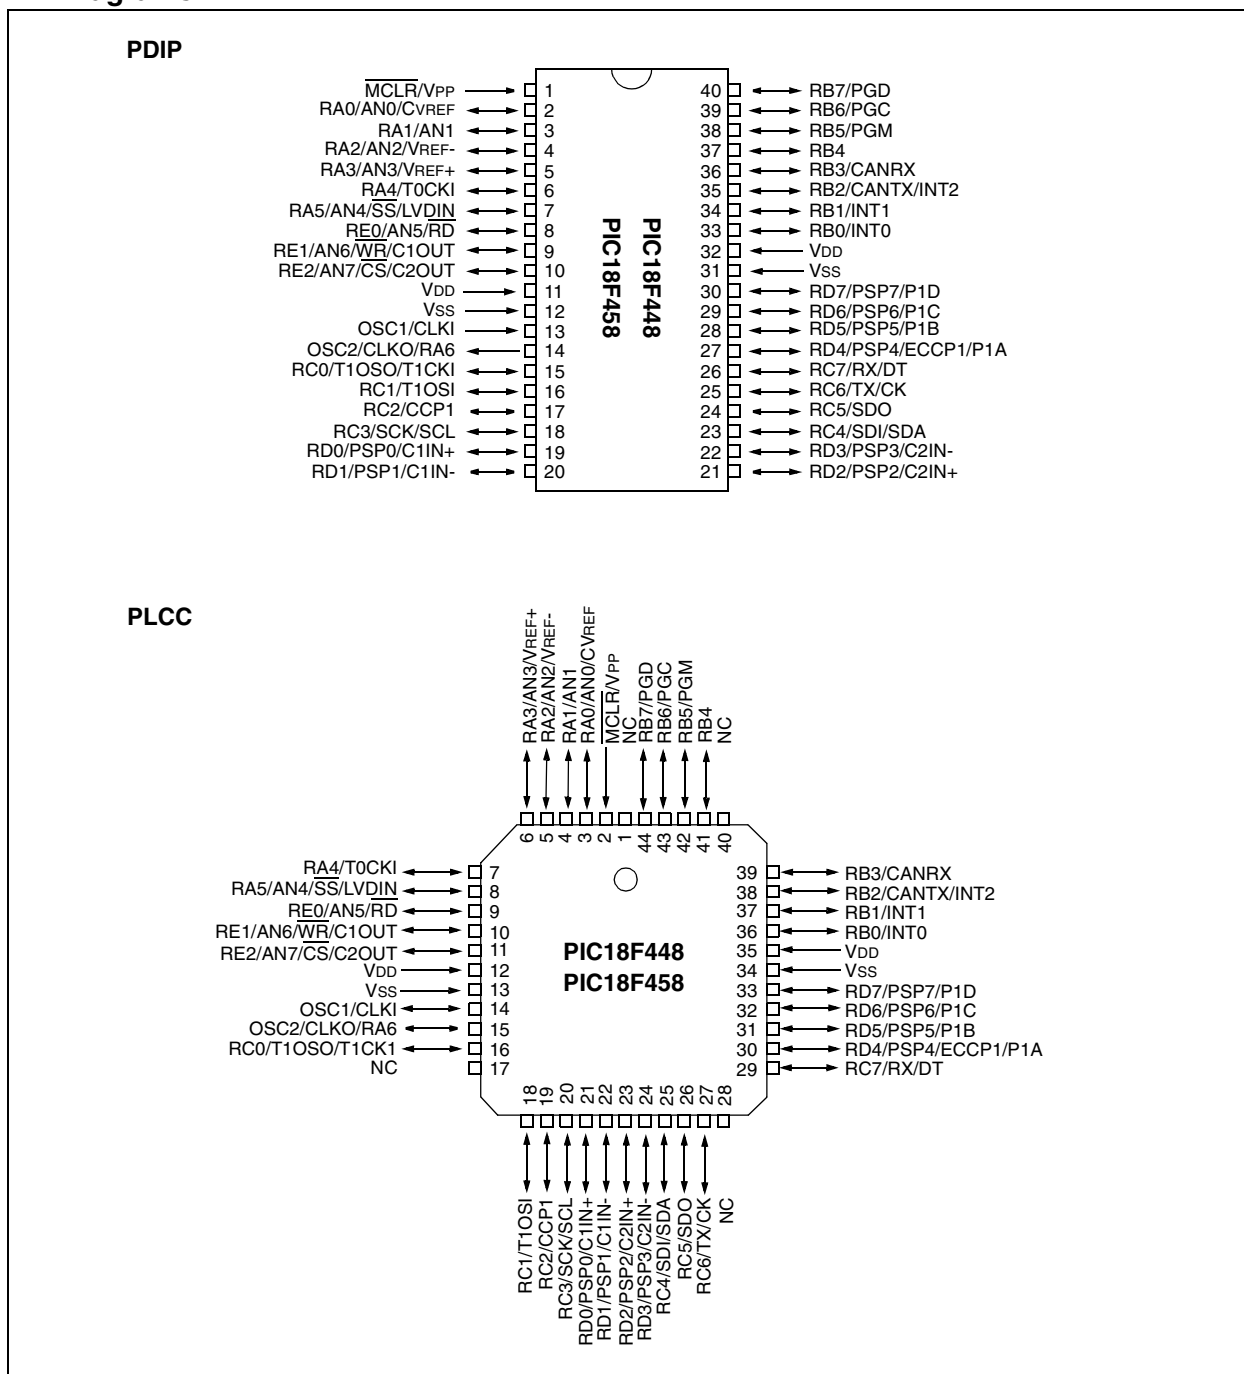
PDIP

MCLR/VPP 1
RA0/AN0/CVREF 2
RA1/AN1 3
RA2/AN2/VREF- 4
RA3/AN3/VREF+ 5
RA4/T0CKI 6
RA5/AN4/SS/LVDIN 7
RE0/AN5/RD 8
RE1/AN6/WR/C1OUT 9
RE2/AN7/CS/C2OUT 10
VDD 11
VSS 12
OSC1/CLKI 13
OSC2/CLKO/RA6 14
RC0/T1OSO/T1CKI 15
RC1/T1OSI 16
RC2/CCP1 17
RC3/SCK/SCL 18
RD0/PSP0/C1IN+ 19
RD1/PSP1/C1IN- 20

PIC18F448
PIC18F458

40 RB7/PGD
39 RB6/PGC
38 RB5/PGM
37 RB4
36 RB3/CANRX
35 RB2/CANTX/INT2
34 RB1/INT1
33 RB0/INT0
32 VDD
31 VSS
30 RD7/PSP7/P1D
29 RD6/PSP6/P1C
28 RD5/PSP5/P1B
27 RD4/PSP4/ECCP1/P1A
26 RC7/RX/DT
25 RC6/TX/CK
24 RC5/SDO
23 RC4/SDI/SDA
22 RD3/PSP3/C2IN-
21 RD2/PSP2/C2IN+

PLCC

RA3/AN3/VREF+ 6
RA2/AN2/VREF- 5
RA1/AN1 4
RA0/AN0/CVREF 3
MCLR/VPP 2
NC 1
RB7/PGD 44
RB6/PGC 43
RB5/PGM 42
RB4 41
NC 40

RA4/T0CKI 7
RA5/AN4/SS/LVDIN 8
RE0/AN5/RD 9
RE1/AN6/WR/C1OUT 10
RE2/AN7/CS/C2OUT 11
VDD 12
VSS 13
OSC1/CLKI 14
OSC2/CLKO/RA6 15
RC0/T1OSO/T1CK1 16
NC 17

PIC18F448
PIC18F458

39 RB3/CANRX
38 RB2/CANTX/INT2
37 RB1/INT1
36 RB0/INT0
35 VDD
34 VSS
33 RD7/PSP7/P1D
32 RD6/PSP6/P1C
31 RD5/PSP5/P1B
30 RD4/PSP4/ECCP1/P1A
29 RC7/RX/DT

18 RC1/T1OSI
19 RC2/CCP1
20 RC3/SCK/SCL
21 RD0/PSP0/C1IN+
22 RD1/PSP1/C1IN-
23 RD2/PSP2/C2IN+
24 RD3/PSP3/C2IN-
25 RC4/SDI/SDA
26 RC5/SDO
27 RC6/TX/CK
28 NC